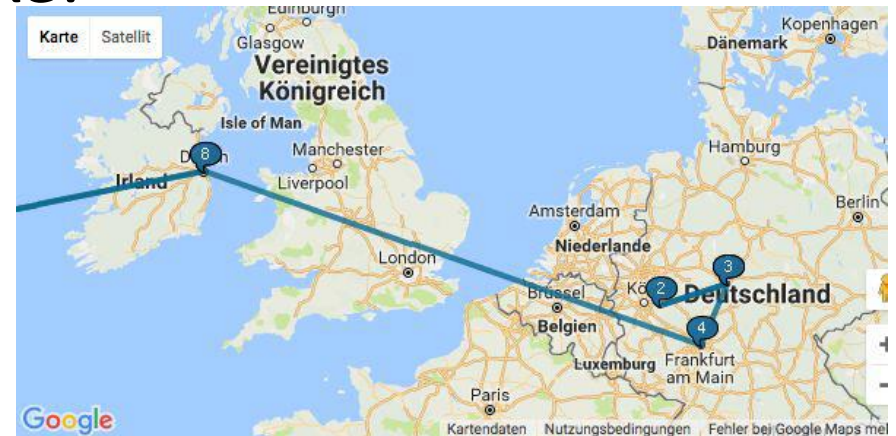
Karte Satellit

Edinburgh
Glasgow
Vereinigtes Königreich
Isle of Man
Manchester
Liverpool
Irland
D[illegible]n
8
Kopenhagen
Dänemark
Hamburg
Berlin
Amsterdam
Niederlande
London
Brüssel
Belgien
Kö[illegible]
2
3
Deutschland
4
Luxemburg
Frankfurt am Main
Paris
+
−
Google
Kartendaten Nutzungsbedingungen Fehler bei Google Maps mel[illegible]